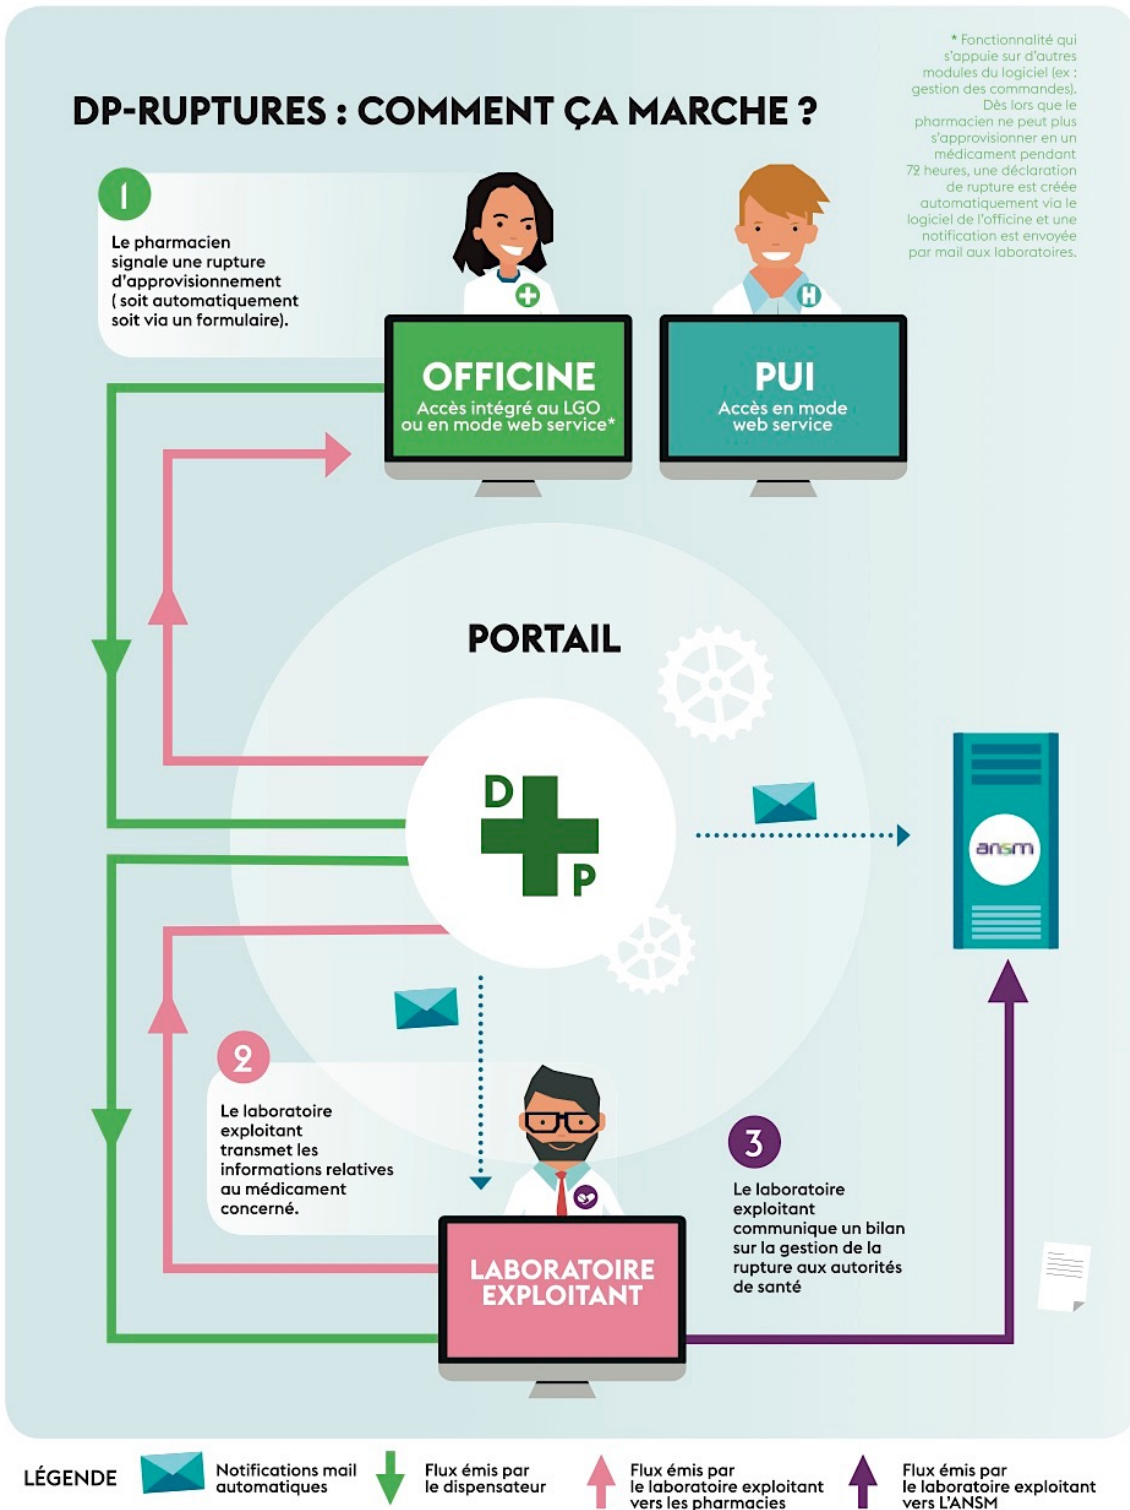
DP-RUPTURES : COMMENT ÇA MARCHE ?

* Fonctionnalité qui s'appuie sur d'autres modules du logiciel (ex : gestion des commandes). Dès lors que le pharmacien ne peut plus s'approvisionner en un médicament pendant 72 heures, une déclaration de rupture est créée automatiquement via le logiciel de l'officine et une notification est envoyée par mail aux laboratoires.

1

Le pharmacien signale une rupture d'approvisionnement ( soit automatiquement soit via un formulaire).

OFFICINE
Accès intégré au LGO ou en mode web service*

PUI
Accès en mode web service

PORTAIL

D P

ansm

2

Le laboratoire exploitant transmet les informations relatives au médicament concerné.

LABORATOIRE EXPLOITANT

3

Le laboratoire exploitant communique un bilan sur la gestion de la rupture aux autorités de santé

LÉGENDE
Notifications mail automatiques
Flux émis par le dispensateur
Flux émis par le laboratoire exploitant vers les pharmacies
Flux émis par le laboratoire exploitant vers L'ANSM